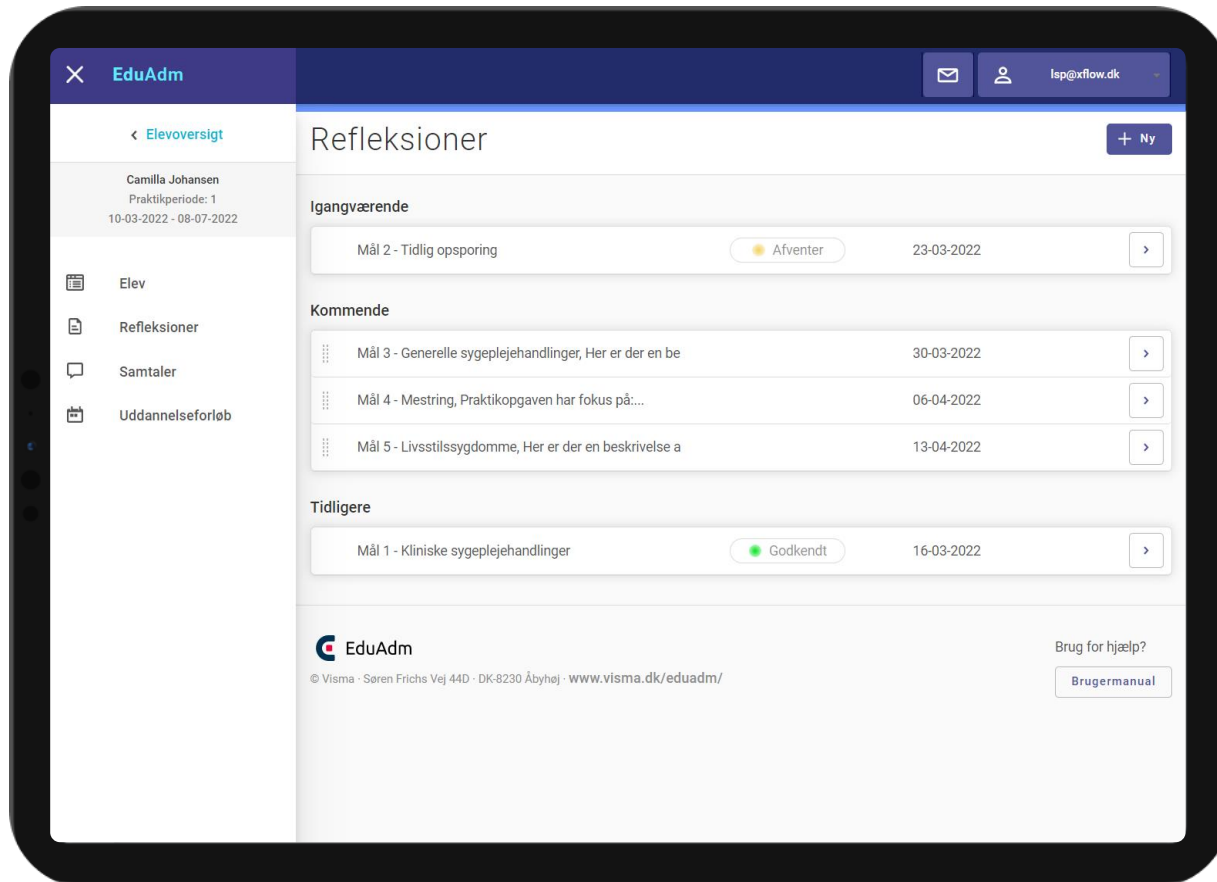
EduAdm

lsp@xflow.dk

‹ Elevoversigt

Camilla Johansen
Praktikperiode: 1
10-03-2022 - 08-07-2022

Elev
Refleksioner
Samtaler
Uddannelseforløb

Refleksioner

+ Ny

Igangværende

Mål 2 - Tidlig opsporing | Afventer | 23-03-2022

Kommende

Mål 3 - Generelle sygeplejehandlinger, Her er der en be | 30-03-2022
Mål 4 - Mestring, Praktikopgaven har fokus på:... | 06-04-2022
Mål 5 - Livsstilssygdomme, Her er der en beskrivelse a | 13-04-2022

Tidligere

Mål 1 - Kliniske sygeplejehandlinger | Godkendt | 16-03-2022

EduAdm

© Visma · Søren Frichs Vej 44D · DK-8230 Åbyhøj · www.visma.dk/eduadm/

Brug for hjælp?

Brugermanual